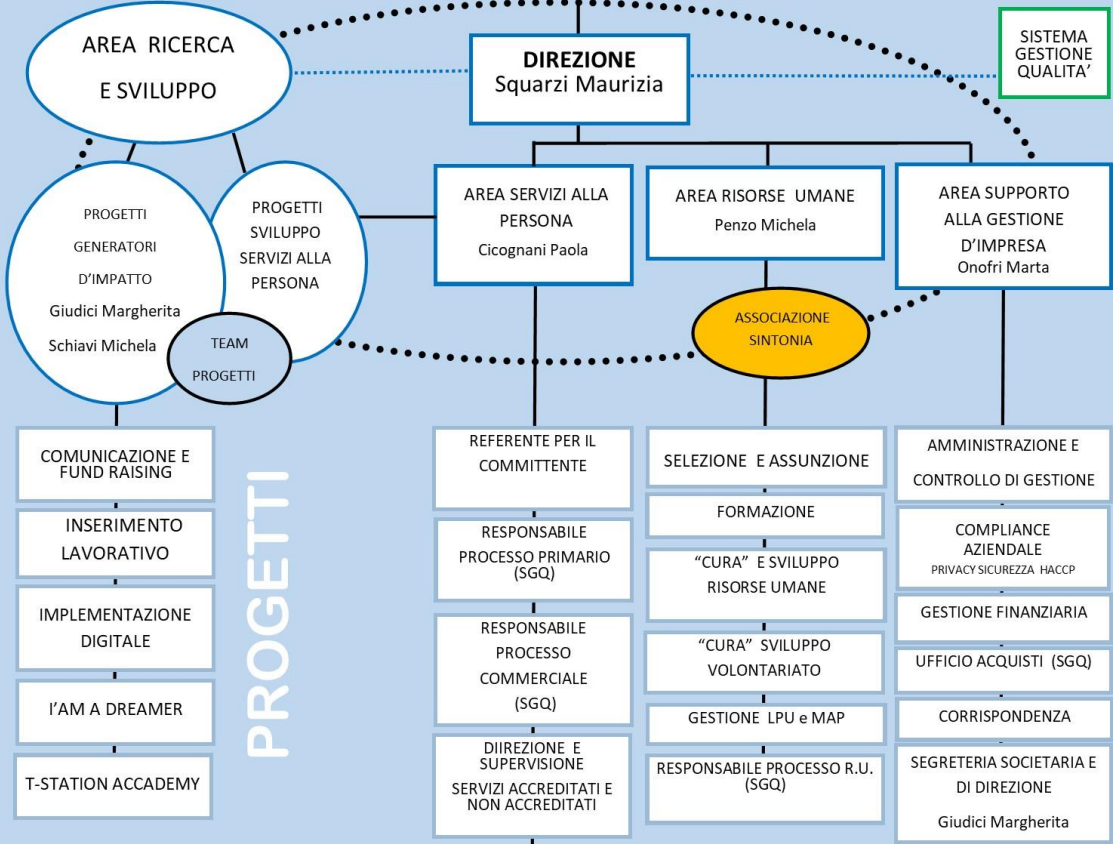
AREA RICERCA
E SVILUPPO

DIREZIONE
Squarzi Maurizia

SISTEMA GESTIONE QUALITA'

PROGETTI
GENERATORI
D'IMPATTO
Giudici Margherita
Schiavi Michela

PROGETTI SVILUPPO SERVIZI ALLA PERSONA

TEAM PROGETTI

AREA SERVIZI ALLA PERSONA
Cicognani Paola

AREA RISORSE UMANE
Penzo Michela

AREA SUPPORTO ALLA GESTIONE D'IMPRESA
Onofri Marta

ASSOCIAZIONE SINTONIA

COMUNICAZIONE E FUND RAISING

INSERIMENTO LAVORATIVO

IMPLEMENTAZIONE DIGITALE

I'AM A DREAMER

T-STATION ACCADEMY

PROGETTI

REFERENTE PER IL COMMITTENTE

RESPONSABILE PROCESSO PRIMARIO (SGQ)

RESPONSABILE PROCESSO COMMERCIALE (SGQ)

DIIREZIONE E SUPERVISIONE
SERVIZI ACCREDITATI E NON ACCREDITATI

SELEZIONE E ASSUNZIONE

FORMAZIONE

"CURA" E SVILUPPO RISORSE UMANE

"CURA" SVILUPPO VOLONTARIATO

GESTIONE LPU e MAP

RESPONSABILE PROCESSO R.U. (SGQ)

AMMINISTRAZIONE E CONTROLLO DI GESTIONE

COMPLIANCE AZIENDALE
PRIVACY SICUREZZA HACCP

GESTIONE FINANZIARIA

UFFICIO ACQUISTI (SGQ)

CORRISPONDENZA

SEGRETERIA SOCIETARIA E DI DIREZIONE
Giudici Margherita